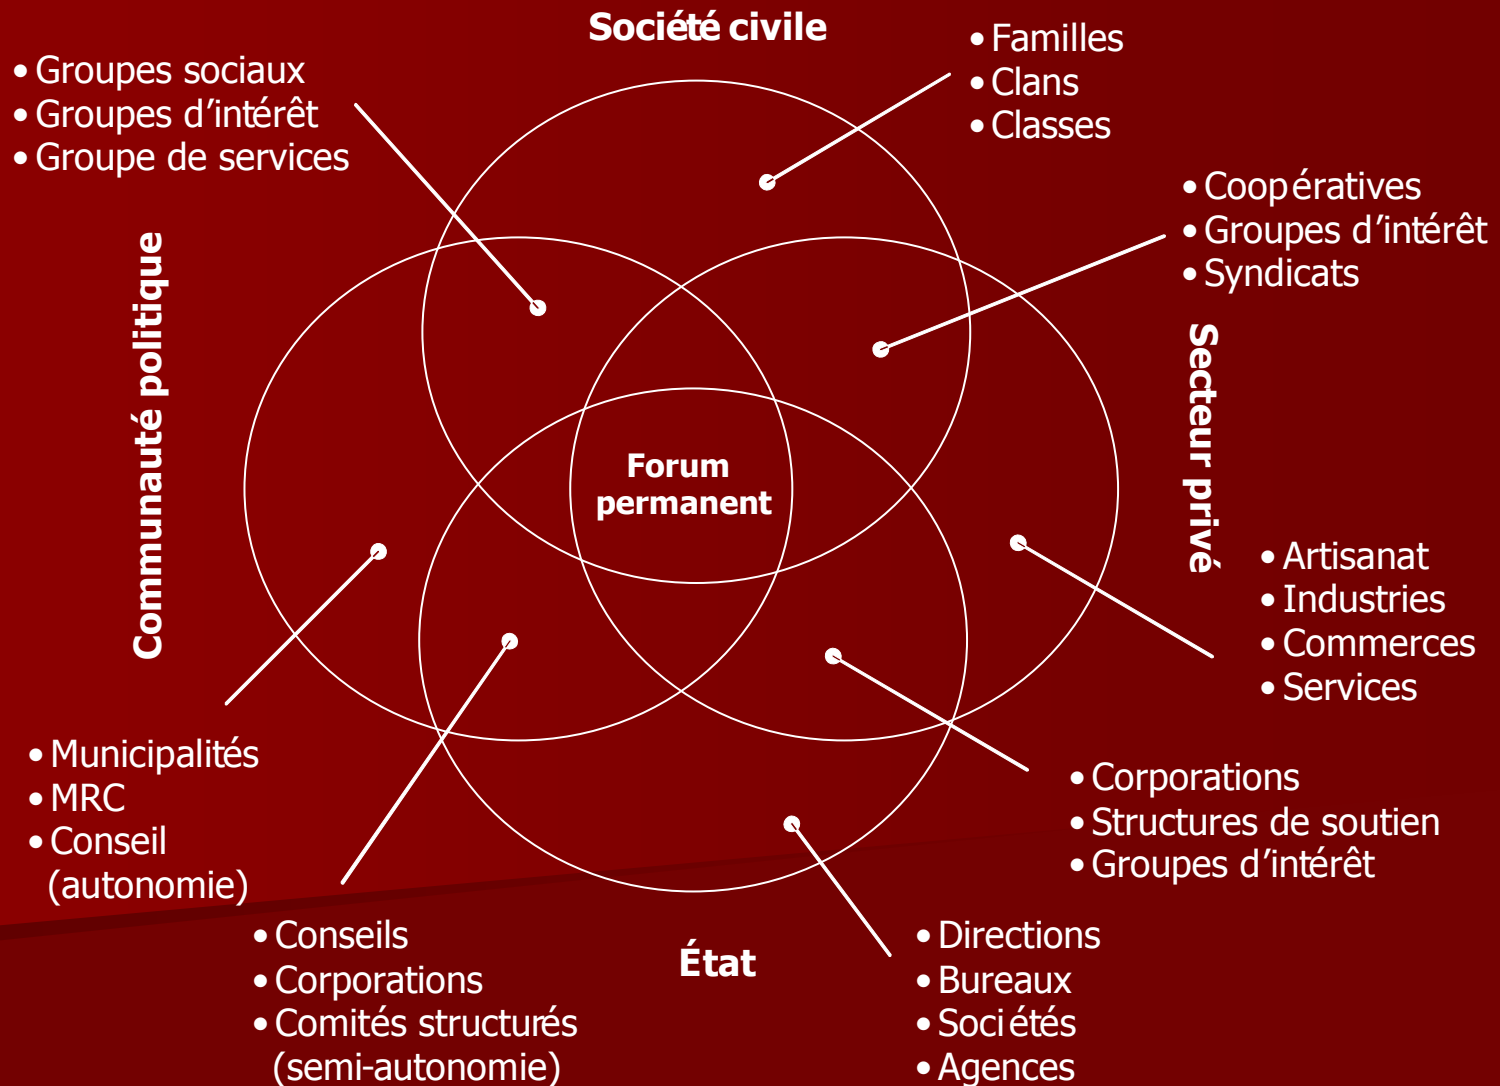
Société civile

• Groupes sociaux
• Groupes d'intérêt
• Groupe de services

• Familles
• Clans
• Classes

• Coopératives
• Groupes d'intérêt
• Syndicats

Communauté politique

Secteur privé

Forum permanent

• Artisanat
• Industries
• Commerces
• Services

• Municipalités
• MRC
• Conseil (autonomie)

• Corporations
• Structures de soutien
• Groupes d'intérêt

• Conseils
• Corporations
• Comités structurés (semi-autonomie)

État

• Directions
• Bureaux
• Sociétés
• Agences